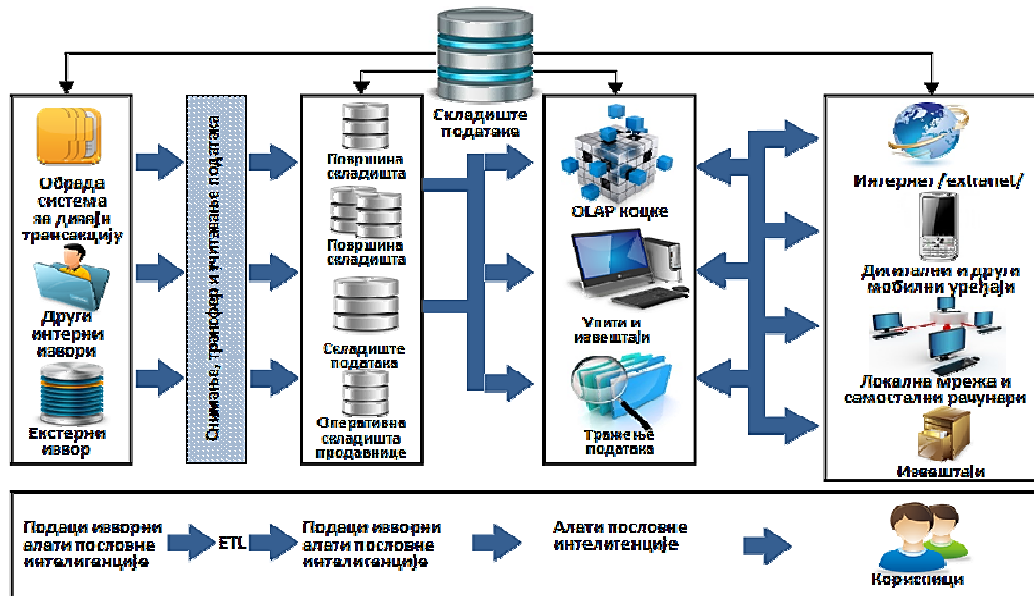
Складиште података

Обрада система за дигиталну трансакцију

Други интерни извори

Екстерни извор

Снимање, трансфер и читање података

Површина складишта

Површина складишта

Складиште података

Оперативна складишта продавнице

OLAP коцке

Упити и извештаји

Тражење података

Интернет /extranet/

Дигитални и други мобилни уређаји

Локална мрежа и самостални рачунари

Извештаји

Подаци извори алати пословне интелигенције

ETL

Подаци извори алати пословне интелигенције

Алати пословне интелигенције

Корисници